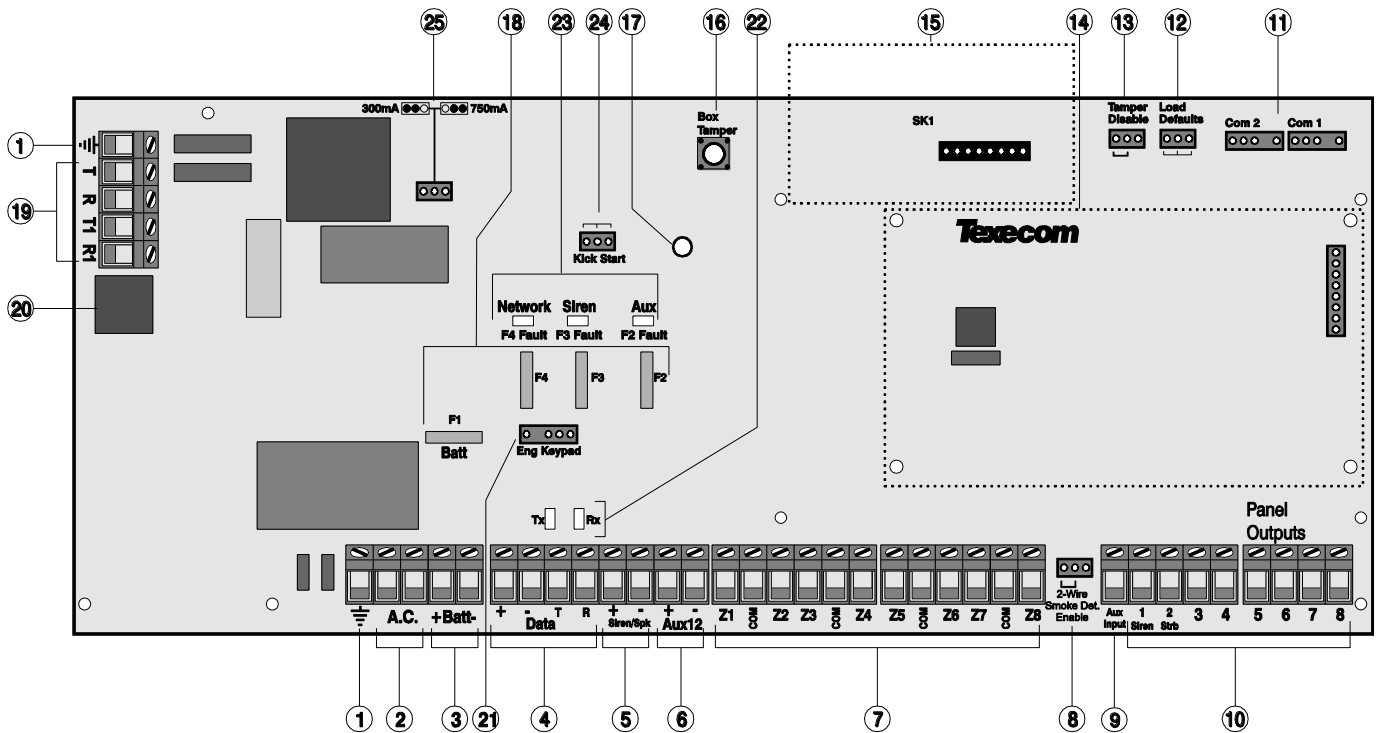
25 18 23 24 17 16 22 15 14 13 12 11

300mA 750mA

Box Tamper

SK1

Tamper Disable

Load Defaults

Com 2 Com 1

1

T R T1 R1

19

20

Texecom

Kick Start

Network Siren Aux

F4 Fault F3 Fault F2 Fault

F4 F3 F2

F1

Batt

Eng Keypad

Tx Rx

Panel Outputs

A.C. +Batt-

+ - T R Data

+ - Siren/Spk

+ - Aux12

Z1 COM Z2 Z3 COM Z4 Z5 COM Z6 Z7 COM Z8

2-Wire Smoke Det. Enable

Aux Input 1 Siren 2 Strb 3 4 5 6 7 8

1 2 3 21 4 5 6 7 8 9 10